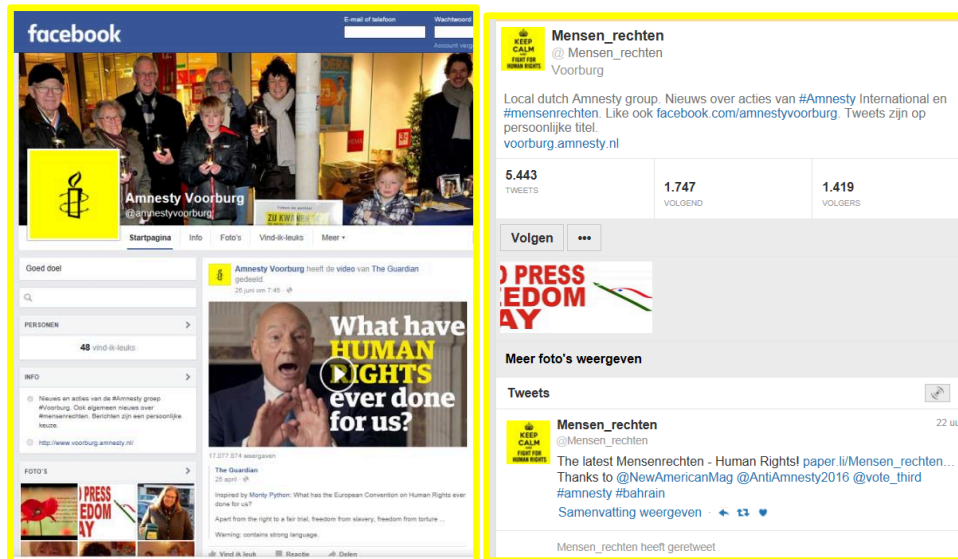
facebook

E-mail of telefoon

Wachtwoord

Account verg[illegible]

Amnesty Voorburg
@amnestyvoorburg

ZU KWA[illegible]

Startpagina Info Foto's Vind-ik-leuks Meer ▾

Goed doel

PERSONEN

48 vind-ik-leuks

INFO

Nieuws en acties van de #Amnesty groep #Voorburg. Ook algemeen nieuws over #mensenrechten. Berichten zijn een persoonlijke keuze.

http://www.voorburg.amnesty.nl/

FOTO'S

O PRESS EDOM AY

Amnesty Voorburg heeft de video van The Guardian gedeeld.
26 juni om 7:45

What have HUMAN RIGHTS ever done for us?

17.077.874 weergaven

The Guardian
28 april

Inspired by Monty Python: What has the European Convention on Human Rights ever done for us?

Apart from the right to a fair trial, freedom from slavery, freedom from torture ...

Warning: contains strong language.

Vind ik leuk Reactie Delen

KEEP CALM AND FIGHT FOR HUMAN RIGHTS

Mensen_rechten
@ Mensen_rechten
Voorburg

Local dutch Amnesty group. Nieuws over acties van #Amnesty International en #mensenrechten. Like ook facebook.com/amnestyvoorburg. Tweets zijn op persoonlijke titel.
voorburg.amnesty.nl

| 5.443 | 1.747 | 1.419 |
|---|---|---|
| TWEETS | VOLGEND | VOLGERS |

Volgen •••

O PRESS EDOM AY

Meer foto's weergeven

Tweets

KEEP CALM AND FIGHT FOR HUMAN RIGHTS

Mensen_rechten
@Mensen_rechten
22 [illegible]

The latest Mensenrechten - Human Rights! paper.li/Mensen_rechten... Thanks to @NewAmericanMag @AntiAmnesty2016 @vote_third #amnesty #bahrain

Samenvatting weergeven

Mensen_rechten heeft geretweet